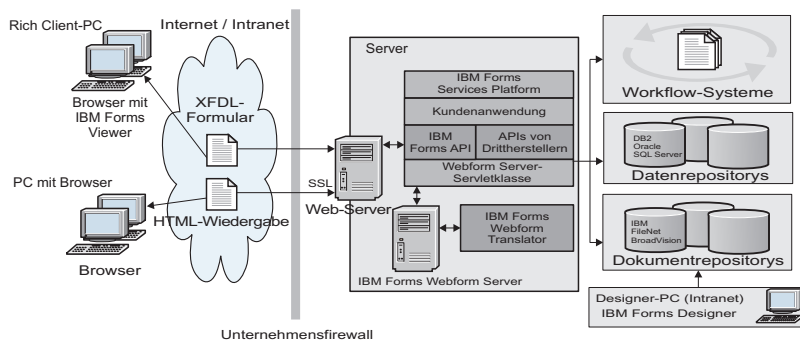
Rich Client-PC

Internet / Intranet

Browser mit IBM Forms Viewer

XFDL-Formular

PC mit Browser

SSL

HTML-Wiedergabe

Browser

Server

IBM Forms Services Platform

Kundenanwendung

IBM Forms API

APIs von Drittherstellern

Webform Server-Servletklasse

Web-Server

IBM Forms Webform Translator

IBM Forms Webform Server

Workflow-Systeme

DB2
Oracle
SQL Server

Datenrepositorys

IBM
FileNet
BroadVision

Dokumentrepositorys

Designer-PC (Intranet)
IBM Forms Designer

Unternehmensfirewall